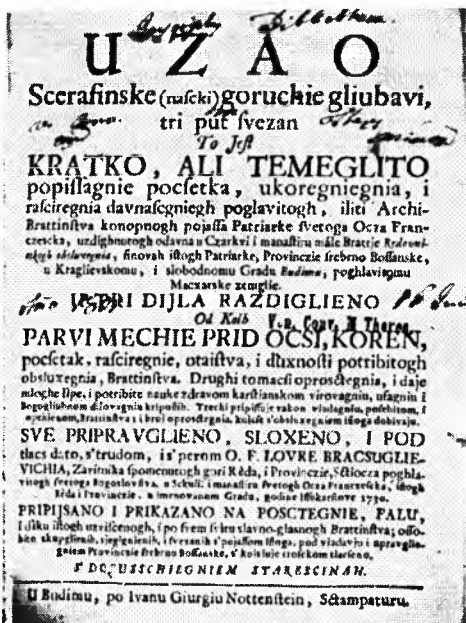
U Z A O
Scerafinske (rasckí) goruchie gliubavi, tri put svezan To Jest
KRATKO, ALI TEMEGLITO
popissagnie pocsetka, ukoregniegnia, i rascíregnia davnascgniegh poglavitogh, iliti Archi-Brattinstva konopnogh pojassa Patriarke svetoga Ocza Franczescka, uzdignutogh odavna u Czarkvi i manastiru male Bratje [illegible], sinovah istogh Patriarke, Provinczie srebrno Bossanske, u Kraglievskomu, i slobodnomu Gradu Budimu, poglavitomu Macxarske zemglie.
U TRI DIJLA RAZDIGLIENO
Od Koih
PARVI MECHIE PRID OCSI, KOREN, pocsetak, rascíregnie, otaistva, i dluxnosti potribitogh obslusxegnia, Brattinstva. Drughi tomacsi oprosctegnia, i daje mloghe lipe, i potribite nauke zdravom karstianskom virovagniu, ufagniu i Bogogliubnom zlovagniu kripostih. Trechi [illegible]
SVE PRIPRAVGLIENO, SLOXENO, I POD tlacs dato, s'trudom, is' perom O. F. LOVRE BRACSUGLIEVICHIA, Zavitnika spomenutogh gori Reda, i Provinczie, Stiocza poglavitogh svetoga Bogoslovja, u Skuli manastira svetogh Ocza Franczeska, istogh Reda i Provinczie, u imenovanom Gradu, godine Issukarstove 1730.
PRIPISANO I PRIKAZANO NA POSCTEGNIE, FALU, i diku istogh uzviscegnogh, i po svem svitu slavno-glasnogh Brattinstva; osobito skuplienih, i sjegiegnih, i svesanih s' pojassom istogh, pod vladagniem, i upravgliegniem Provinczie srebrno Bossanske, u' koi sluje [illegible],
S' DOCUSSCHEGNIEM STARESCINAH.
U Budimu, po Ivanu Giurgiu Nottenstein, Stampaturu.